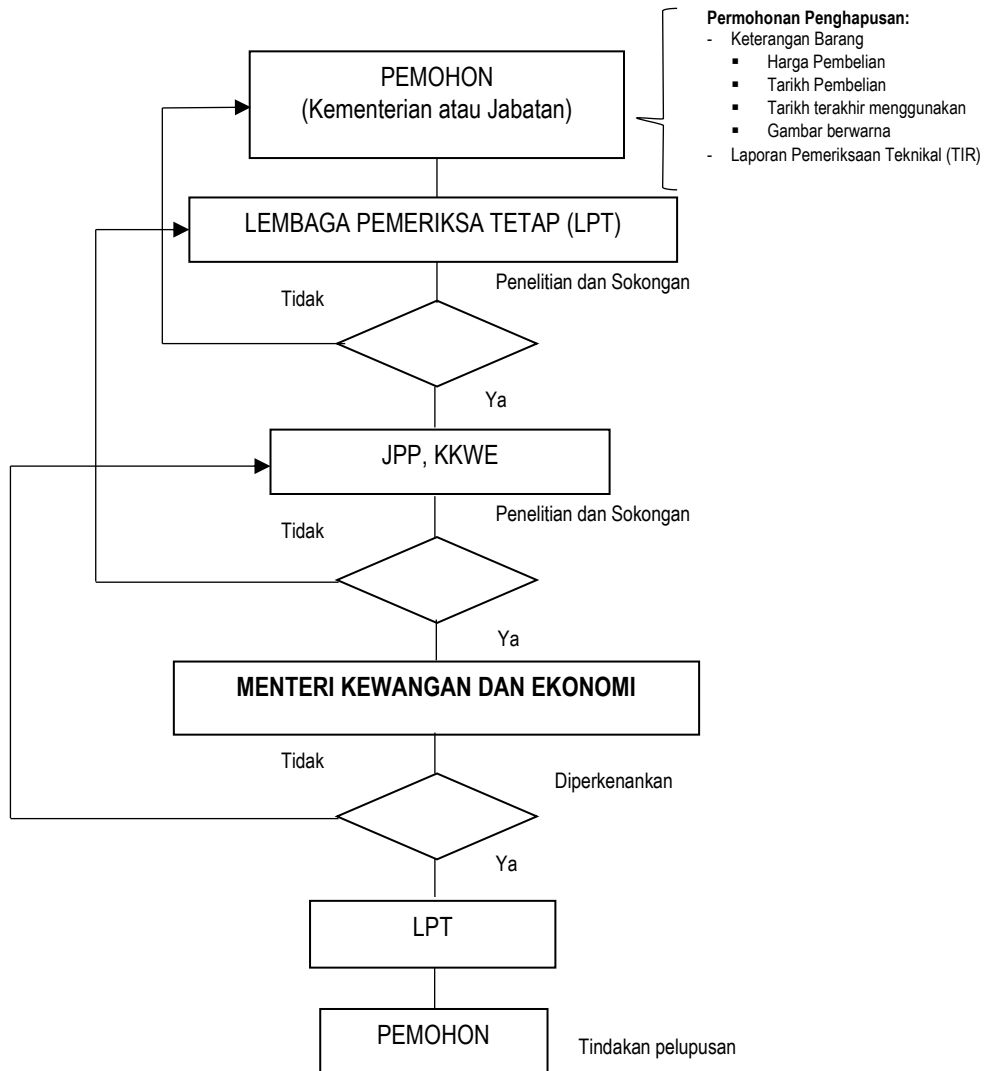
Permohonan Penghapusan:
- Keterangan Barang
▪ Harga Pembelian
▪ Tarikh Pembelian
▪ Tarikh terakhir menggunakan
▪ Gambar berwarna
- Laporan Pemeriksaan Teknikal (TIR)

PEMOHON
(Kementerian atau Jabatan)

LEMBAGA PEMERIKSA TETAP (LPT)

Penelitian dan Sokongan

Tidak

Ya

JPP, KKWE

Penelitian dan Sokongan

Tidak

Ya

MENTERI KEWANGAN DAN EKONOMI

Tidak

Diperkenankan

Ya

LPT

PEMOHON

Tindakan pelupusan